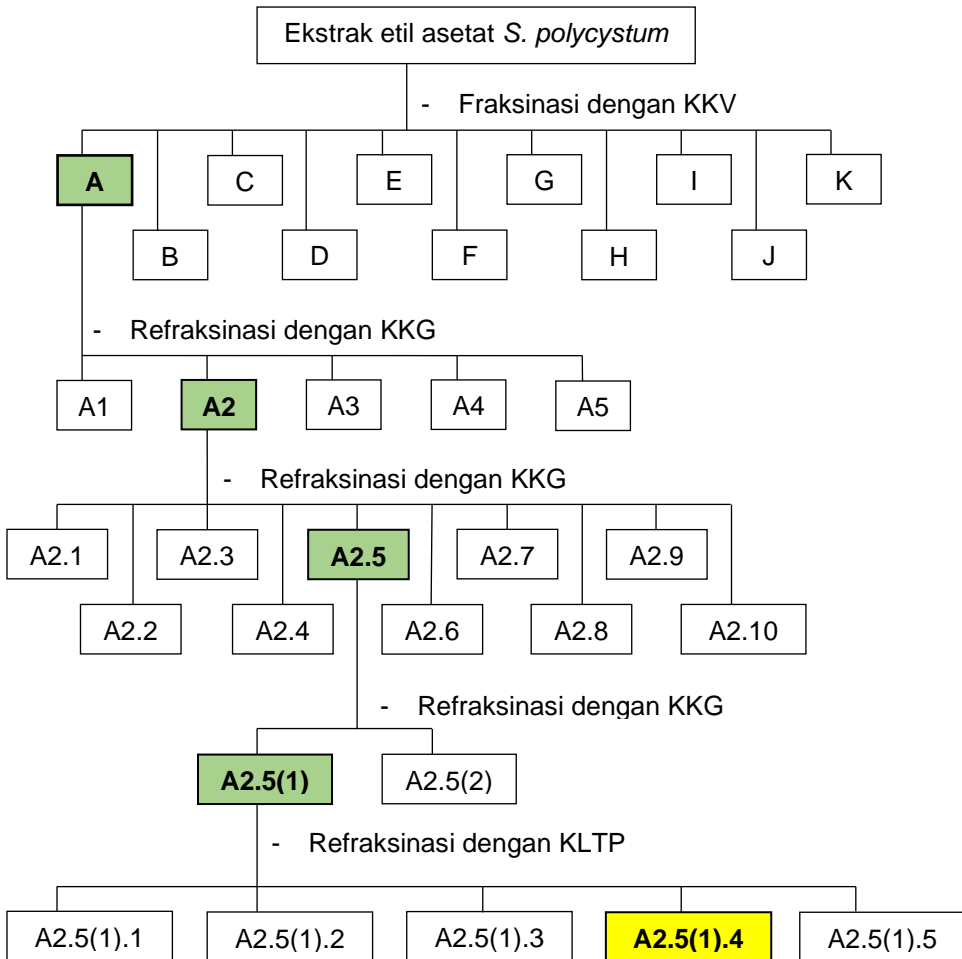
Ekstrak etil asetat *S. polycystum*

- Fraksinasi dengan KKV

A
C
E
G
I
K
B
D
F
H
J

- Refraksinasi dengan KKG

A1
A2
A3
A4
A5

- Refraksinasi dengan KKG

A2.1
A2.3
A2.5
A2.7
A2.9
A2.2
A2.4
A2.6
A2.8
A2.10

- Refraksinasi dengan KKG

A2.5(1)
A2.5(2)

- Refraksinasi dengan KLTP

A2.5(1).1
A2.5(1).2
A2.5(1).3
A2.5(1).4
A2.5(1).5